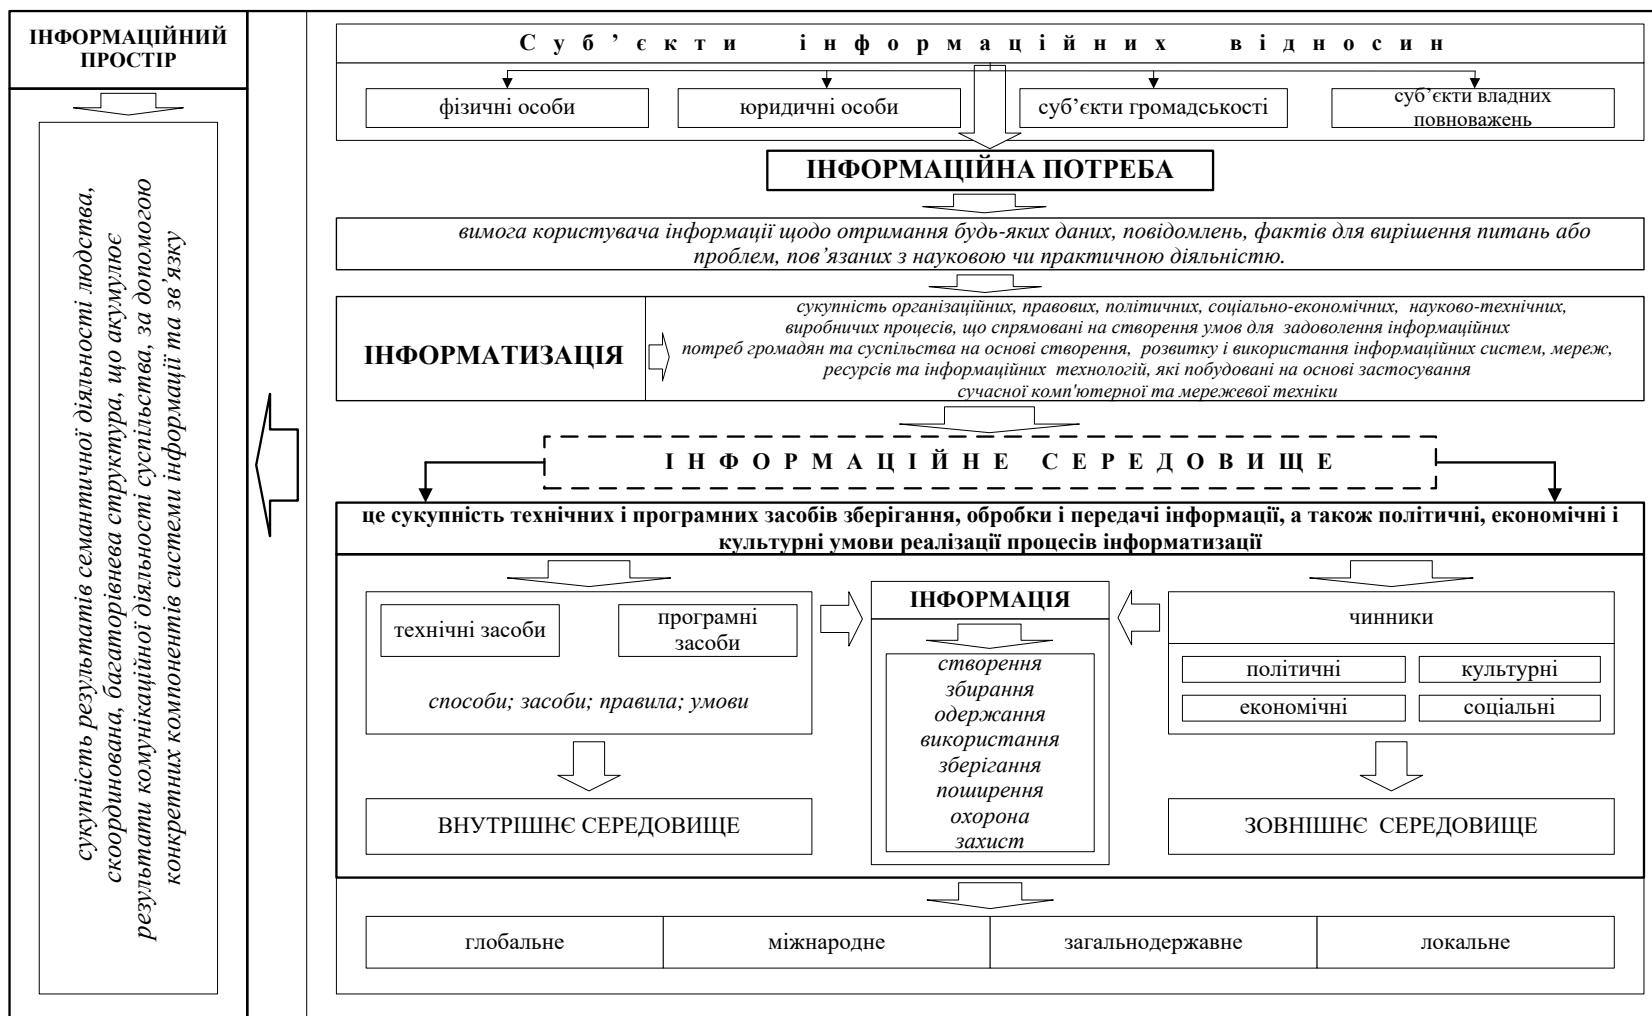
ІНФОРМАЦІЙНИЙ ПРОСТІР

сукупність результатів семантичної діяльності людства, скоординована, багаторівнева структура, що акумулює результати комунікаційної діяльності суспільства, за допомогою конкретних компонентів системи інформації та зв'язку

С у б ' є к т и і н ф о р м а ц і й н и х в і д н о с и н

фізичні особи

юридичні особи

суб'єкти громадськості

суб'єкти владних повноважень

ІНФОРМАЦІЙНА ПОТРЕБА

вимога користувача інформації щодо отримання будь-яких даних, повідомлень, фактів для вирішення питань або проблем, пов'язаних з науковою чи практичною діяльністю.

ІНФОРМАТИЗАЦІЯ

сукупність організаційних, правових, політичних, соціально-економічних, науково-технічних, виробничих процесів, що спрямовані на створення умов для задоволення інформаційних потреб громадян та суспільства на основі створення, розвитку і використання інформаційних систем, мереж, ресурсів та інформаційних технологій, які побудовані на основі застосування сучасної комп'ютерної та мережевої техніки

І Н Ф О Р М А Ц І Й Н Е С Е Р Е Д О В И Щ Е

це сукупність технічних і програмних засобів зберігання, обробки і передачі інформації, а також політичні, економічні і культурні умови реалізації процесів інформатизації

технічні засоби

програмні засоби

способи; засоби; правила; умови

ВНУТРІШНЄ СЕРЕДОВИЩЕ

ІНФОРМАЦІЯ

створення
збирання
одержання
використання
зберігання
поширення
охорона
захист

чинники

політичні

культурні

економічні

соціальні

ЗОВНІШНЄ СЕРЕДОВИЩЕ

| глобальне | міжнародне | загальнодержавне | локальне |
|---|---|---|---|